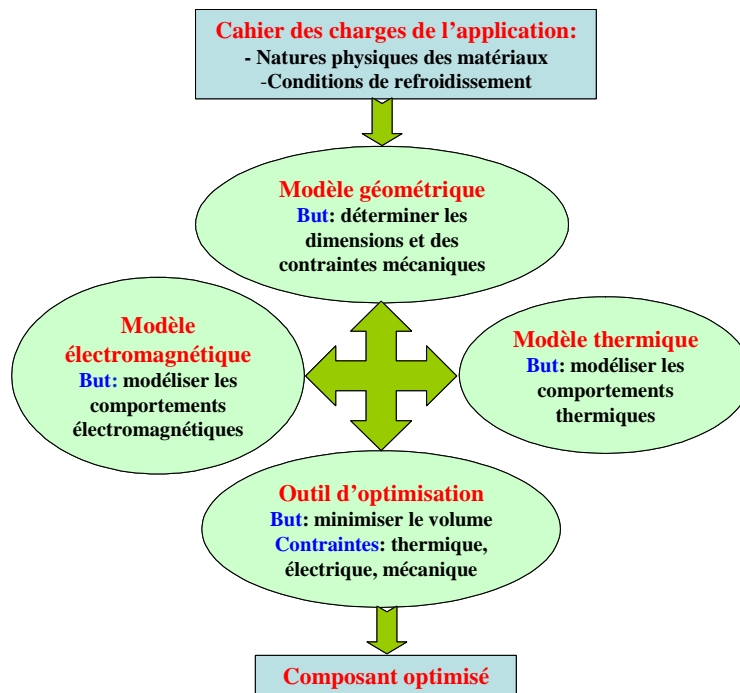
Cahier des charges de l'application:
- Natures physiques des matériaux
-Conditions de refroidissement

Modèle géométrique
But: déterminer les dimensions et des contraintes mécaniques

Modèle électromagnétique
But: modéliser les comportements électromagnétiques

Modèle thermique
But: modéliser les comportements thermiques

Outil d'optimisation
But: minimiser le volume
Contraintes: thermique, électrique, mécanique

Composant optimisé